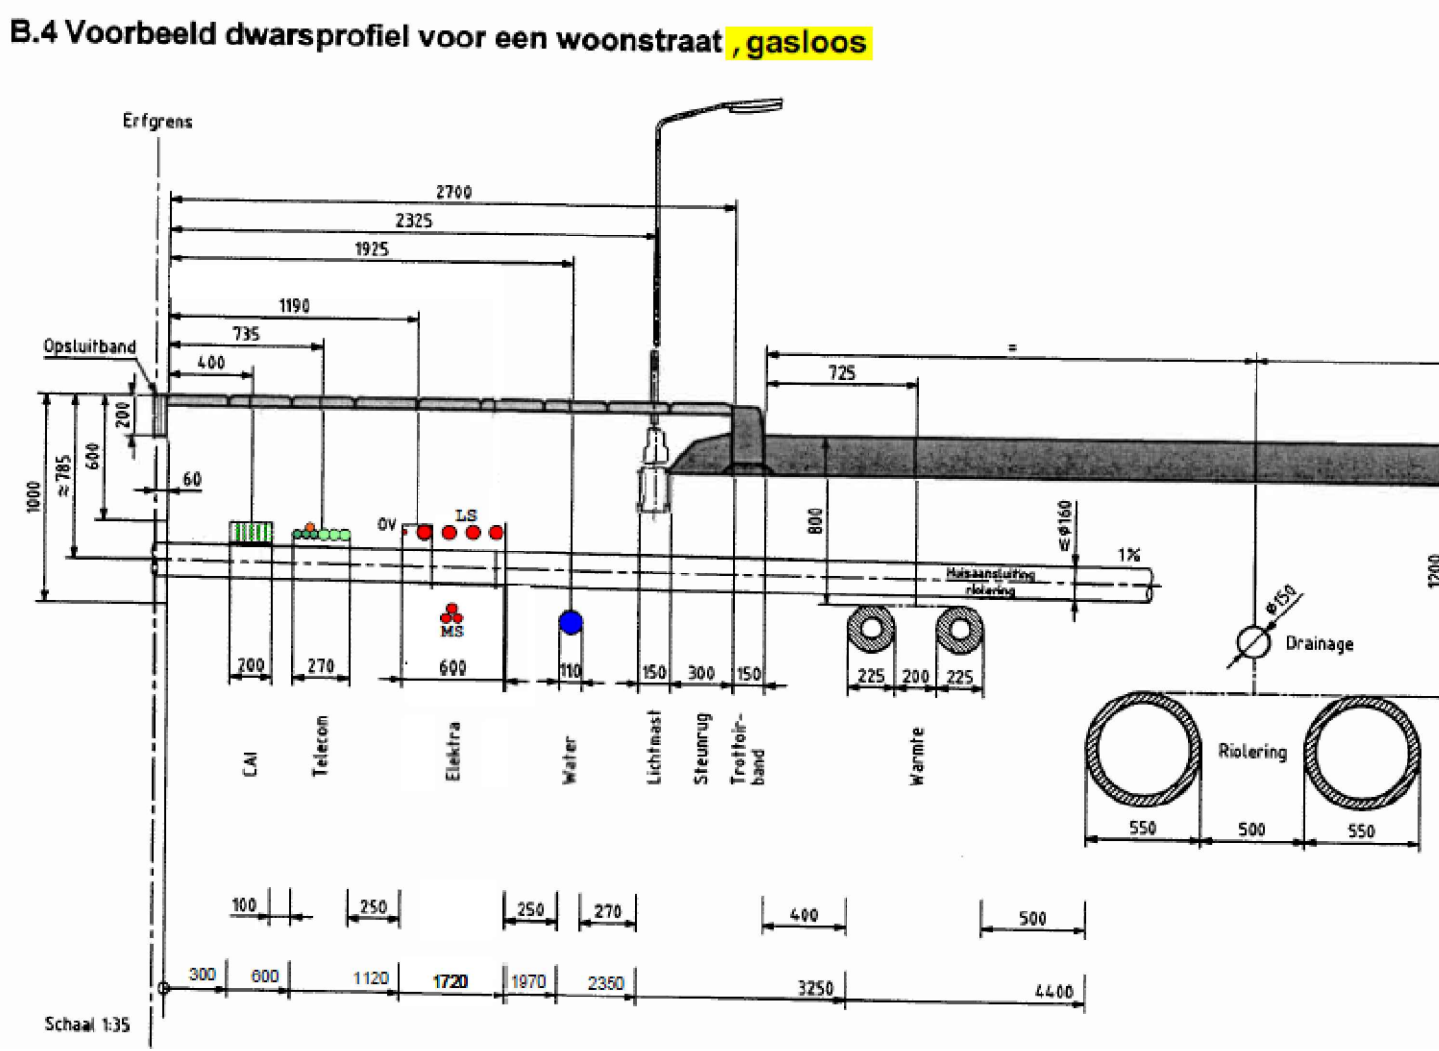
B.4 Voorbeeld dwarsprofiel voor een woonstraat , gasloos

Erfgrens

2700
2325
1925
1190
735
400

Opsluitband

=
725

200
1000
≈ 785
600
60

800
≤Ø160
1%
Huisaansluiting riolering
1200

OV
LS
MS

Ø150
Drainage

200
270
600
110
150
300
150
225
200
225

CAI
Telecom
Elektra
Water
Lichtmast
Steunrug
Trottoirband
Warmte

Riolering
550
500
550

100
250
250
270
400
500

300
600
1120
1720
1970
2350
3250
4400

Schaal 1:35